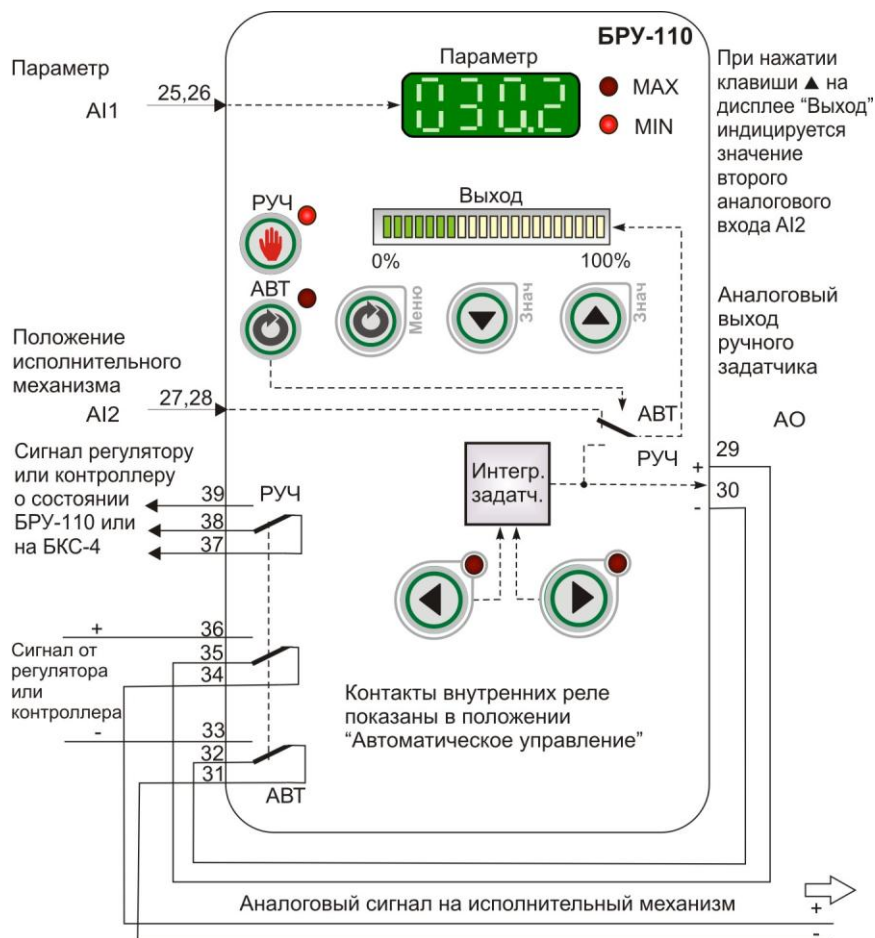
БРУ-110

Параметр

AI1

25,26

Параметр

030.2

MAX

MIN

При нажатии клавиши ▲ на дисплее "Выход" индицируется значение второго аналогового входа AI2

РУЧ

Выход

0%

100%

АВТ

Меню

Знач

Знач

Аналоговый выход ручного задатчика

Положение исполнительного механизма

AI2

27,28

АВТ

АО

Сигнал регулятору или контроллеру о состоянии БРУ-110 или на БКС-4

39

РУЧ

38

37

Интегр. задатч.

РУЧ

+

29

30

-

+

36

Сигнал от регулятора или контроллера

35

34

Контакты внутренних реле показаны в положении "Автоматическое управление"

-

33

32

31

АВТ

Аналоговый сигнал на исполнительный механизм

+

-